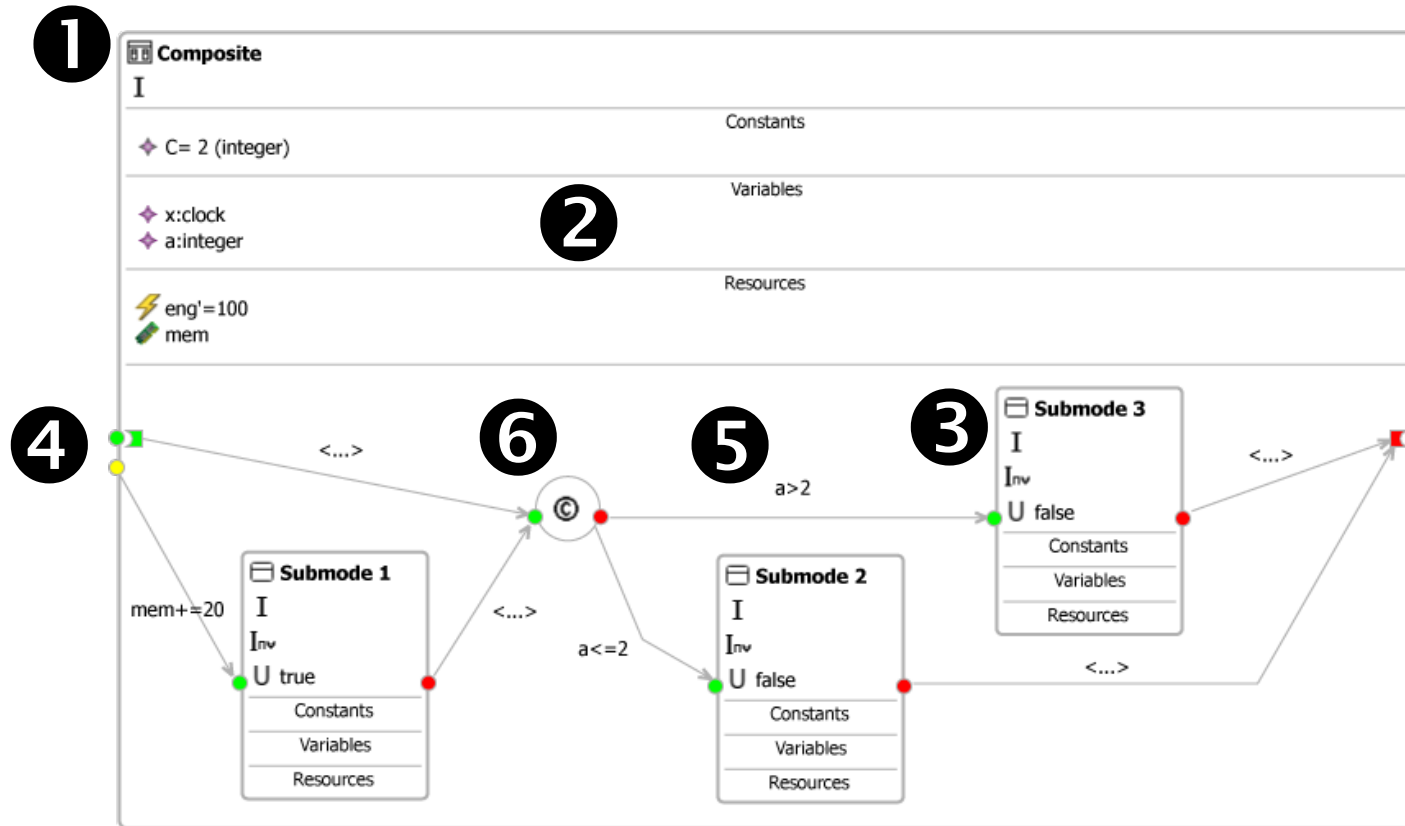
❶ Composite
I

Constants
C= 2 (integer)

Variables
x:clock
a:integer

❷

Resources
eng'=100
mem

❹

<...>

❻ ©

❺

a>2

❸

Submode 3
I
Inv
U false
Constants
Variables
Resources

<...>

mem+=20

Submode 1
I
Inv
U true
Constants
Variables
Resources

<...>

a<=2

Submode 2
I
Inv
U false
Constants
Variables
Resources

<...>